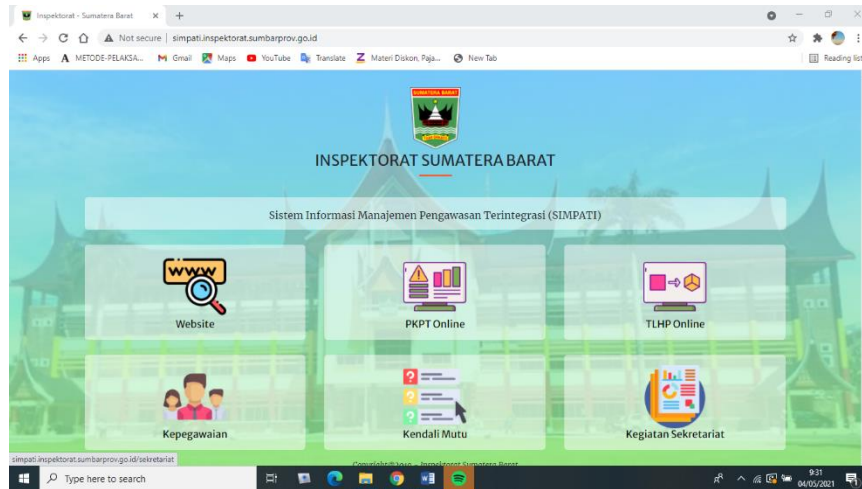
Inspektorat - Sumatera Barat × +

Not secure | simpati.inspektorat.sumbarprov.go.id

Apps METODE-PELAKSA... Gmail Maps YouTube Translate Materi Diskon, Paja... New Tab

Reading list

SUMATERA BARAT

INSPEKTORAT SUMATERA BARAT

Sistem Informasi Manajemen Pengawasan Terintegrasi (SIMPATI)

WWW

Website

PKPT Online

TLHP Online

Kepegawaian

Kendali Mutu

Kegiatan Sekretariat

simpati.inspektorat.sumbarprov.go.id/sekretariat

Copyright@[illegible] - Inspektorat Sumatera Barat

Type here to search

9:31
04/05/2021